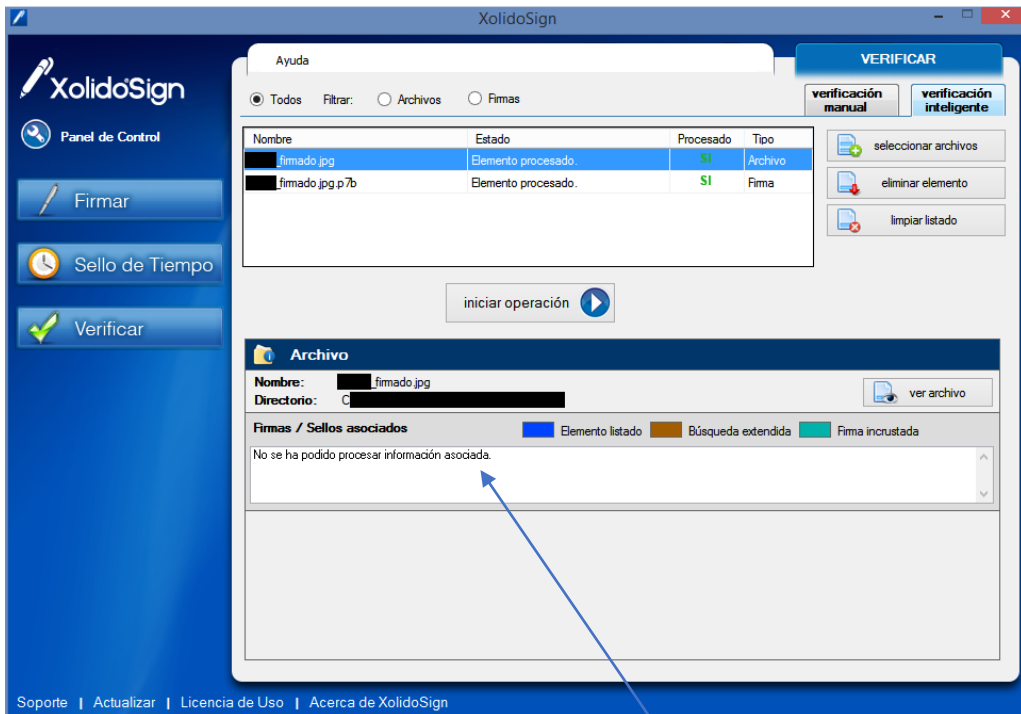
XolidoSign

XolidoSign

Panel de Control

Firmar

Sello de Tiempo

Verificar

Ayuda

VERIFICAR

Todos Filtrar: Archivos Firmas

verificación manual

verificación inteligente

| Nombre | Estado | Procesado | Tipo |
|---|---|---|---|
| _firmado.jpg | Elemento procesado. | SI | Archivo |
| _firmado.jpg.p7b | Elemento procesado. | SI | Firma |

seleccionar archivos

eliminar elemento

limpiar listado

iniciar operación

Archivo

Nombre: _firmado.jpg

Directorio: C

ver archivo

Firmas / Sellos asociados

Elemento listado

Búsqueda extendida

Firma incrustada

No se ha podido procesar información asociada.

Soporte | Actualizar | Licencia de Uso | Acerca de XolidoSign